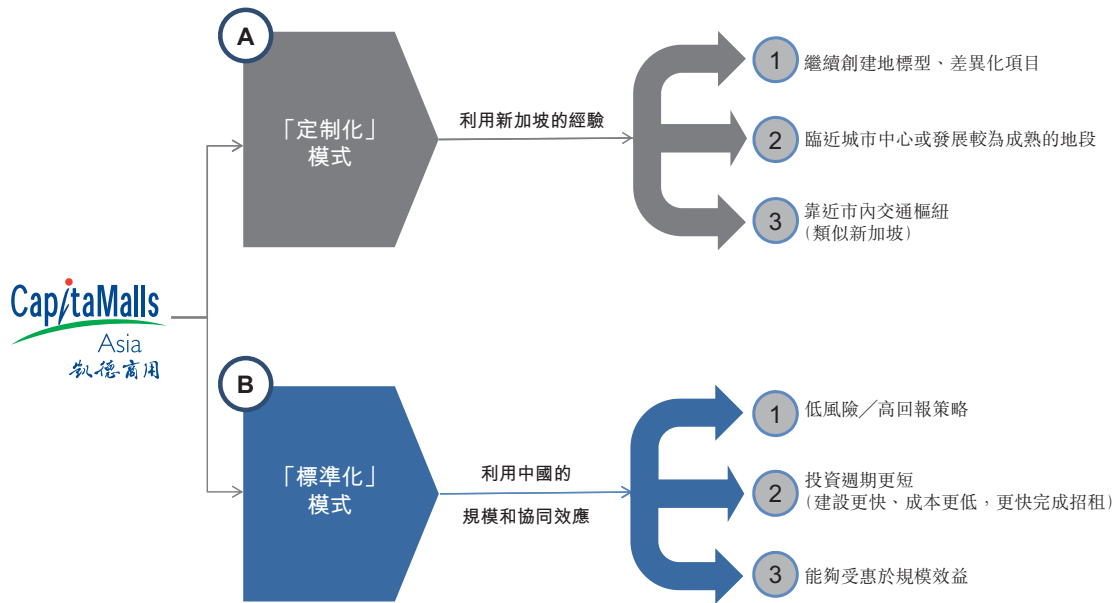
CapitaMalls
Asia
凱德商用

A
「定制化」
模式

利用新加坡的經驗

1 繼續創建地標型、差異化項目

2 臨近城市中心或發展較為成熟的地段

3 靠近市內交通樞紐（類似新加坡）

B
「標準化」
模式

利用中國的規模和協同效應

1 低風險／高回報策略

2 投資週期更短（建設更快、成本更低，更快完成招租）

3 能夠受惠於規模效益